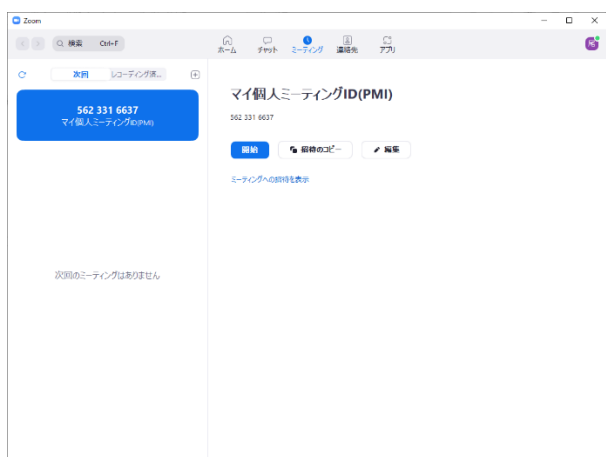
Zoom

検索 Ctrl+F

ホーム チャット ミーティング 連絡先 アプリ

次回 レコーディング済...

562 331 6637
マイ個人ミーティングID(PMI)

次回のミーティングはありません

マイ個人ミーティングID(PMI)

562 331 6637

開始 招待のコピー 編集

ミーティングへの招待を表示